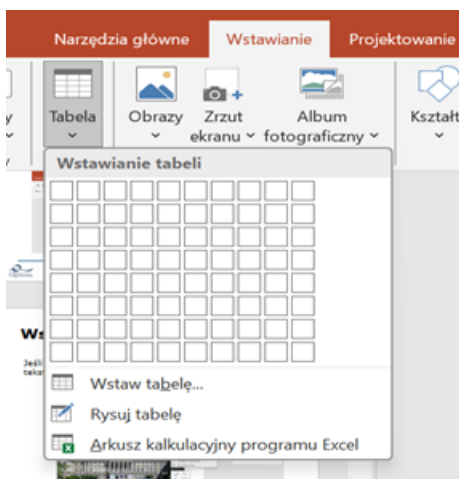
Narzędzia główne Wstawianie Projektowanie

y Tabela Obrazy Zrzut ekranu Album fotograficzny Kształt

Wstawianie tabeli

Ws

Jeśli teks

Wstaw tabelę...

Rysuj tabelę

Arkusz kalkulacyjny programu Excel